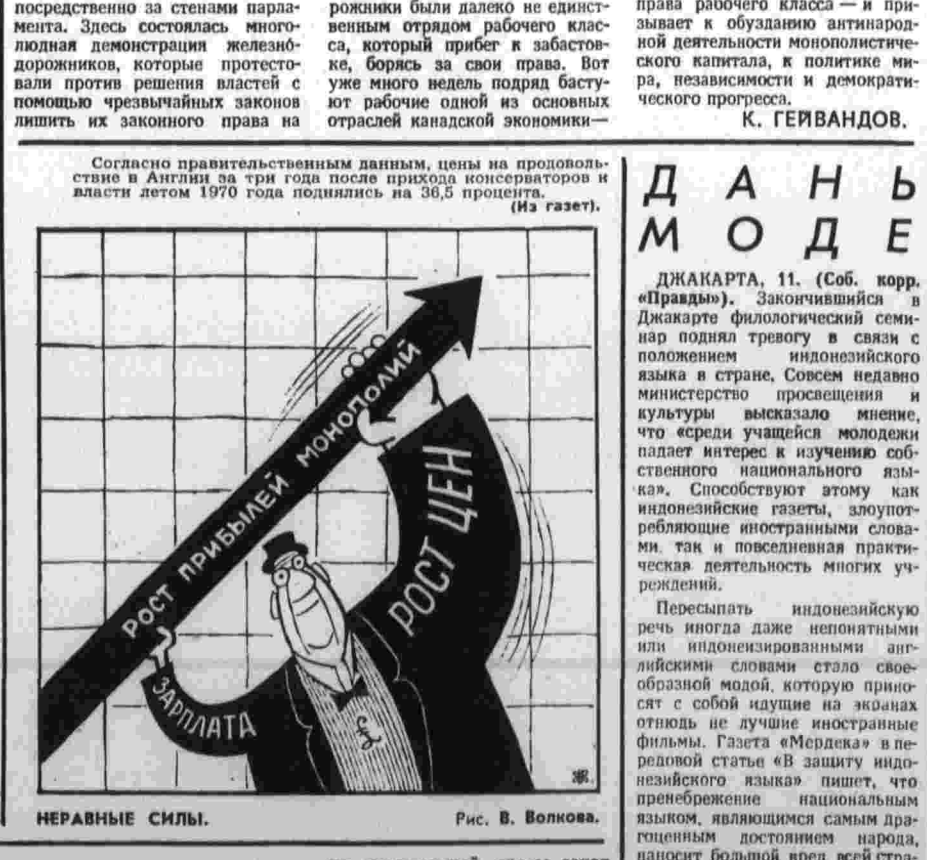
посредственно за стенами парламента. Здесь состоялась многолюдная демонстрация железнодорожников, которые протестовали против решения властей с помощью чрезвычайных законов лишить их законного права на

рожники были далеко не единственным отрядом рабочего класса, который прибег к забастовке, борясь за свои права. Вот уже много недель подряд бастуют рабочие одной из основных отраслей канадской экономики—

права рабочего класса — и призывает к обузданию антинародной деятельности монополистического капитала, к политике мира, независимости и демократического прогресса.

К. ГЕЙВАНДОВ.

Согласно правительственным данным, цены на продовольствие в Англии за три года после прихода консерваторов к власти летом 1970 года поднялись на 36,5 процента.
(Из газет).

РОСТ ПРИБЫЛЕЙ МОНОПОЛИЙ

РОСТ ЦЕН

ЗАРПЛАТА

£

НЕРАВНЫЕ СИЛЫ.

Рис. В. Волкова.

ДАНЬ МОДЕ

ДЖАКАРТА, 11. (Соб. корр. «Правды»). Закончившийся в Джакарте филологический семинар поднял тревогу в связи с положением индонезийского языка в стране. Совсем недавно министерство просвещения и культуры высказало мнение, что «среди учащейся молодежи падает интерес к изучению собственного национального языка». Способствуют этому как индонезийские газеты, злоупотребляющие иностранными словами, так и повседневная практическая деятельность многих учреждений.

Пересыпать индонезийскую речь иногда даже непонятными или индонезированными английскими словами стало своеобразной модой, которую приносят с собой идущие на экранах отнюдь не лучшие иностранные фильмы. Газета «Мердека» в передовой статье «В защиту индонезийского языка» пишет, что пренебрежение национальным языком, являющимся самым драгоценным достоянием народа, наносит большой вред всей стра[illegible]